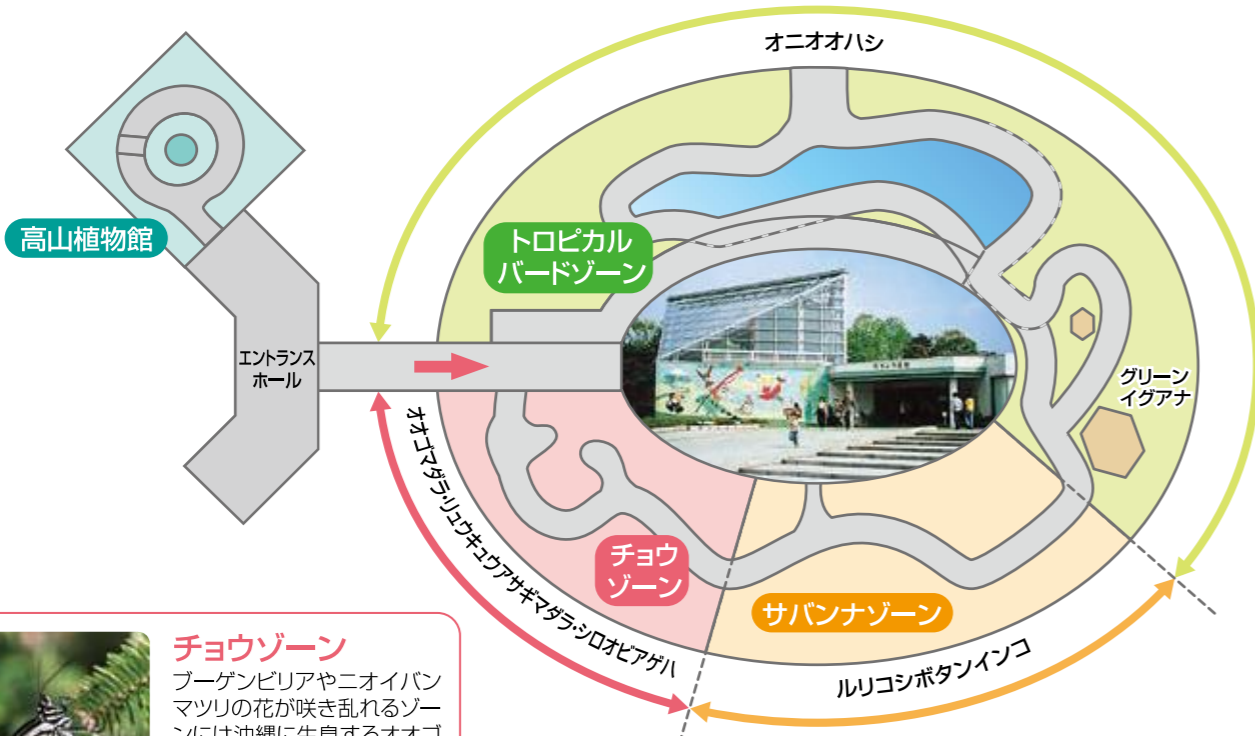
オニオオハシ

高山植物館

トロピカル
バードゾーン

エントランス
ホール

グリーン
イグアナ

オオゴマダラ・リュウキュウアサギマダラ・シロオビアゲハ

チョウ
ゾーン

サバンナゾーン

ルリコシボタンインコ

チョウゾーン
ブーゲンビリアやニオイバンマツリの花が咲き乱れるゾーンには沖縄に生息するオオゴ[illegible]